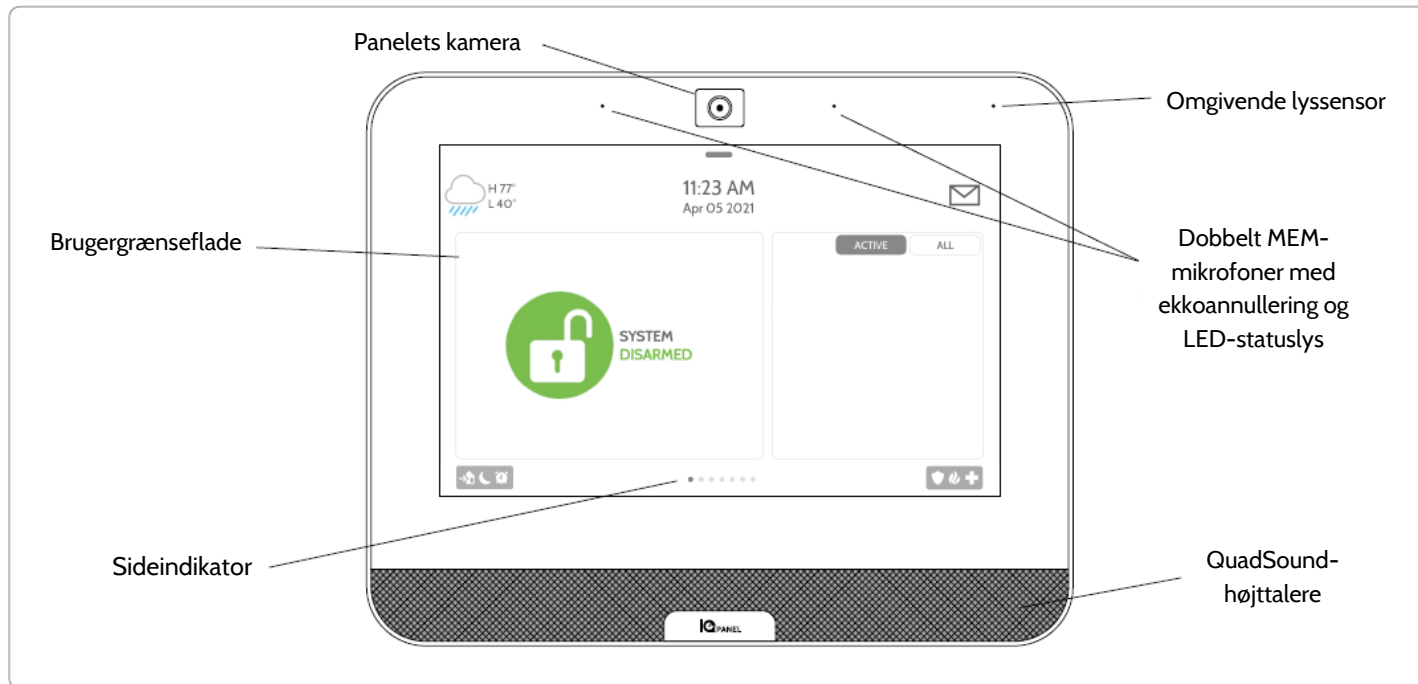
Panelets kamera

Omgivende lyssensor

H 77°
L 40°

11:23 AM
Apr 05 2021

Brugergrænseflade

ACTIVE

ALL

Dobbelt MEM-mikrofoner med ekkoannullering og LED-statuslys

SYSTEM
DISARMED

Sideindikator

QuadSound-højttalere

IQ PANEL